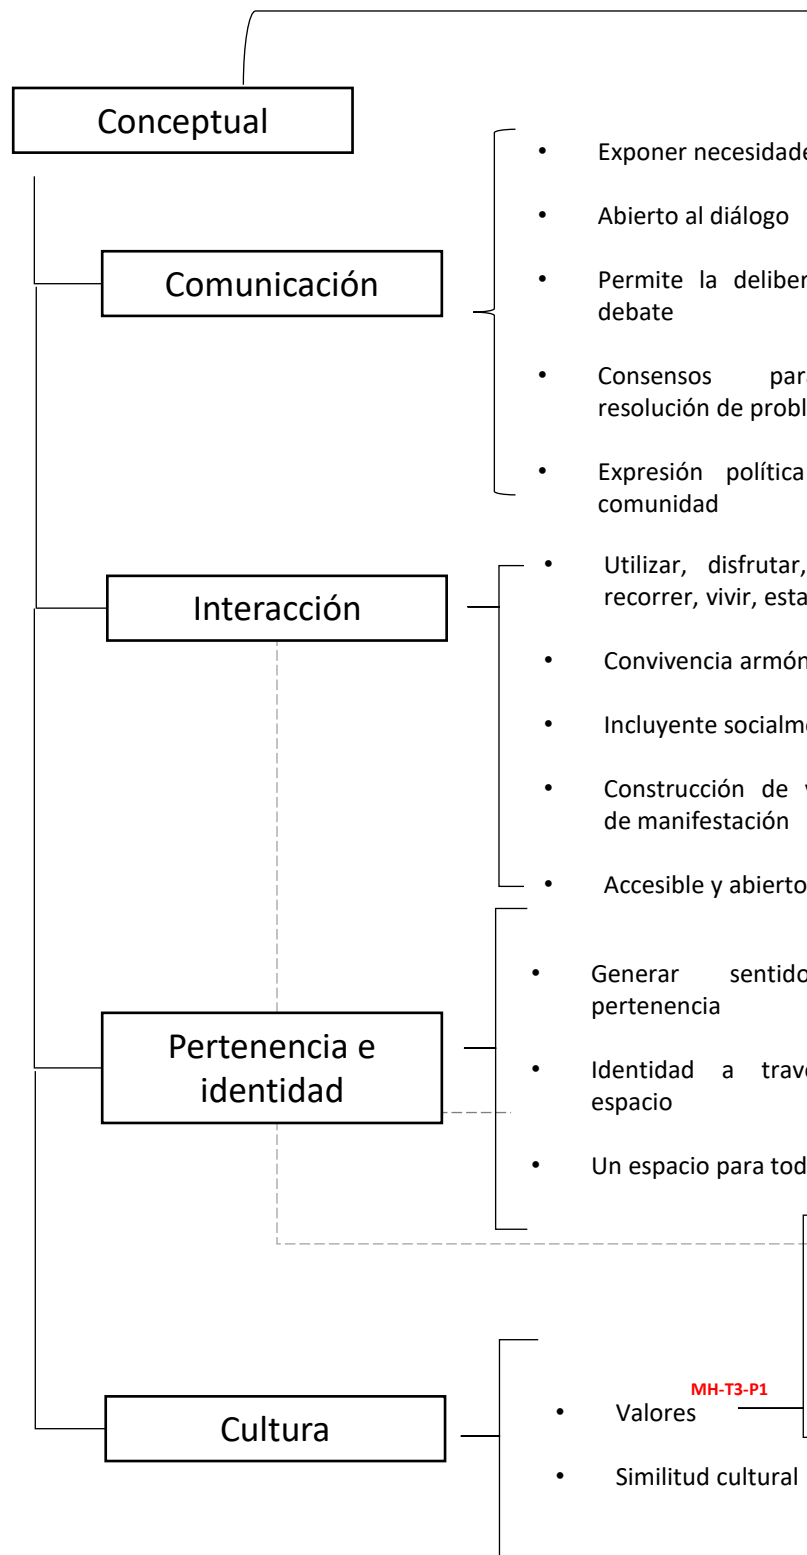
Conceptual

Comunicación

- Exponer necesidade
- Abierto al diálogo
- Permite la deliber debate
- Consensos par resolución de probl
- Expresión política comunidad

Interacción

- Utilizar, disfrutar, recorrer, vivir, esta
- Convivencia armón
- Incluyente socialm
- Construcción de de manifestación
- Accesible y abierto

Pertenencia e identidad

- Generar sentido pertenencia
- Identidad a trav espacio
- Un espacio para tod

Cultura

- Valores MH-T3-P1
- Similitud cultural